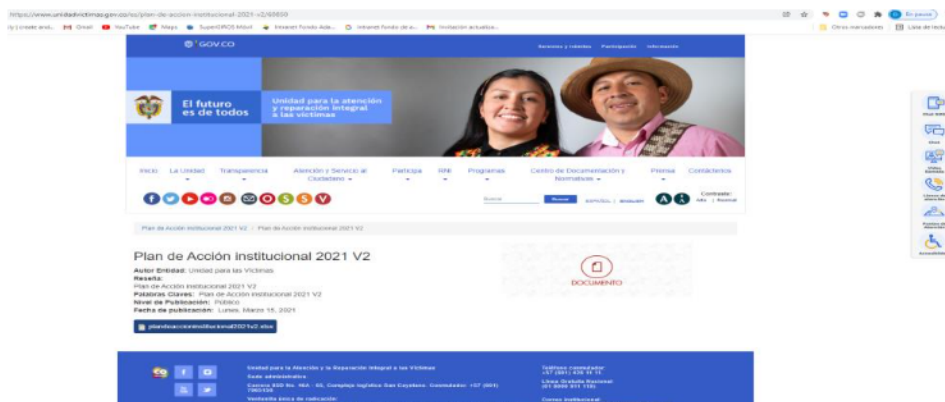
https://www.unidadvictimas.gov.co/es/plan-de-accion-institucional-2021-v2/60850

En pausa

ty | create and... Gmail YouTube Maps SuperGIROS Móvil Intranet Fondo Ade... Intranet Fondo de e... Invitación actualiza...

Otros marcadores Lista de lectura

GOV.CO

Servicios y trámites Participación Información

El futuro es de todos

Unidad para la atención y reparación integral a las víctimas

Inicio La Unidad Transparencia Atención y Servicio al Ciudadano Participa RNI Programas Centro de Documentación y Normativas Prensa Contáctenos

Buscar Buscar ESPAÑOL | ENGLISH Contraste: Alto | Normal

Plan de Acción Institucional 2021 V2 / Plan de Acción Institucional 2021 V2

Plan de Acción institucional 2021 V2

Autor Entidad: Unidad para las Víctimas
Reseña:
Plan de Acción institucional 2021 V2
Palabras Claves: Plan de Acción institucional 2021 V2
Nivel de Publicación: Público
Fecha de publicación: Lunes, Marzo 15, 2021

plandeaccioninstitucional2021v2.xlsx

DOCUMENTO

Unidad para la Atención y la Reparación Integral a las Víctimas
Sede administrativa:
Carrera 85D No. 46A - 65, Complejo logístico San Cayetano. Conmutador: +57 (601) 7965150
Ventanilla única de radicación:

Teléfono conmutador
+57 (601) 426 11 11
Línea Gratuita Nacional
01 8000 911 119
Correo institucional

Chat RNI
Chat
Video llamada
Líneas de atención
Puntos de Atención
Accesibilidad